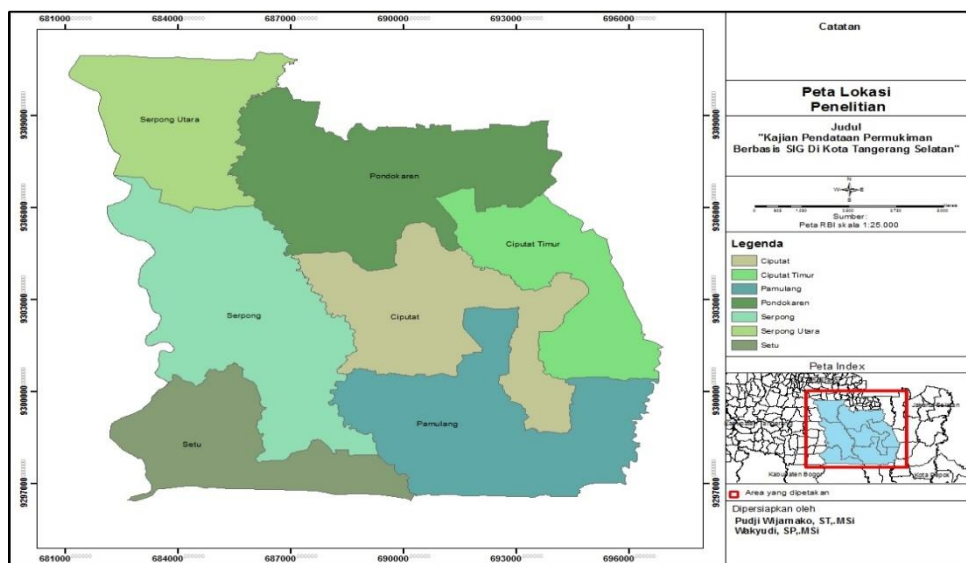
681000 684000 687000 690000 693000 696000

9309000 9306000 9303000 9300000 9297000

Serpong Utara

Pondokaren

Ciputat Timur

Serpong

Ciputat

Setu

Pamulang

681000 684000 687000 690000 693000 696000

9309000 9306000 9303000 9300000 9297000

Catatan

Peta Lokasi Penelitian

Judul
"Kajian Pendataan Permukiman Berbasis SIG Di Kota Tangerang Selatan"

N
W E
S

Sumber:
Peta RBI skala 1:25.000

Legenda
Ciputat
Ciputat Timur
Pamulang
Pondokaren
Serpong
Serpong Utara
Setu

Peta Index

Kabupaten Bogor

Area yang dipetakan

Dipersiapkan oleh
Pudji Wijamako, ST,.MSi
Wakyudi, SP,.MSi